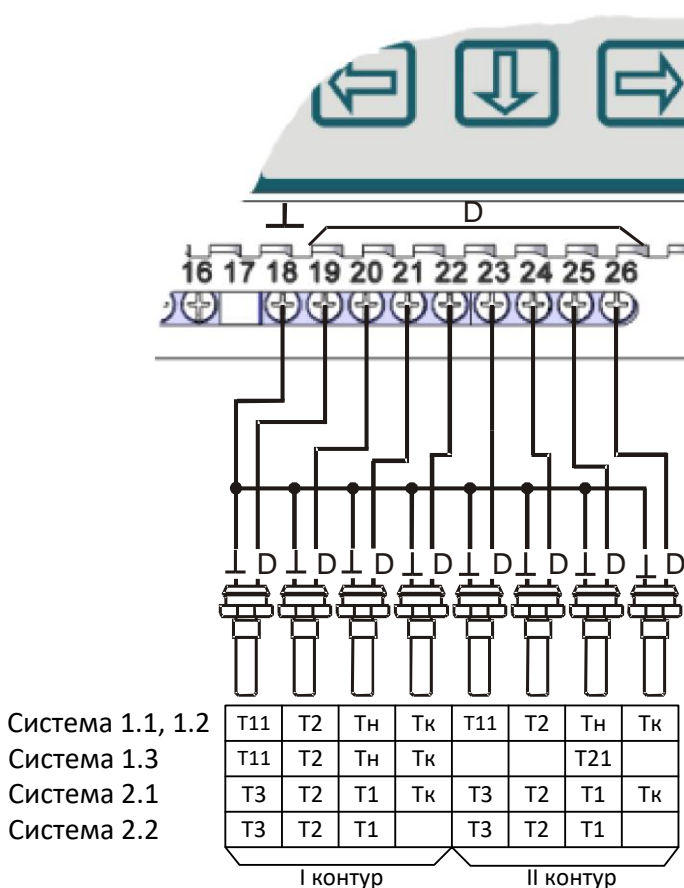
⊥ D

16 17 18 19 20 21 22 23 24 25 26

⊥ D ⊥ D ⊥ D ⊥ D ⊥ D ⊥ D ⊥ D ⊥ D

| | | | | | | | | |
|---|---|---|---|---|---|---|---|---|
| Система 1.1, 1.2 | T11 | T2 | Tн | Tк | T11 | T2 | Tн | Tк |
| Система 1.3 | T11 | T2 | Tн | Tк | | | T21 | |
| Система 2.1 | T3 | T2 | T1 | Tк | T3 | T2 | T1 | Tк |
| Система 2.2 | T3 | T2 | T1 | | T3 | T2 | T1 | |

I контур

II контур